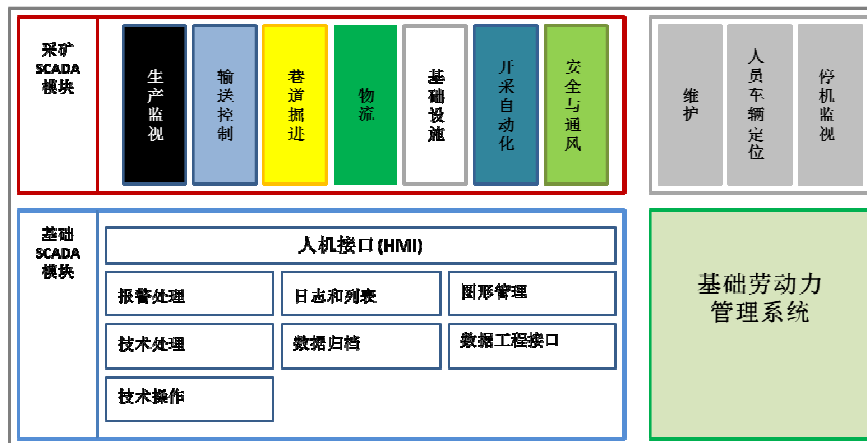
采矿 SCADA 模块

生产监视

输送控制

巷道掘进

物流

基础设施

开采自动化

安全与通风

维护

人员车辆定位

停机监视

基础 SCADA 模块

人机接口 (HMI)

报警处理

日志和列表

图形管理

技术处理

数据归档

数据工程接口

技术操作

基础劳动力管理系统